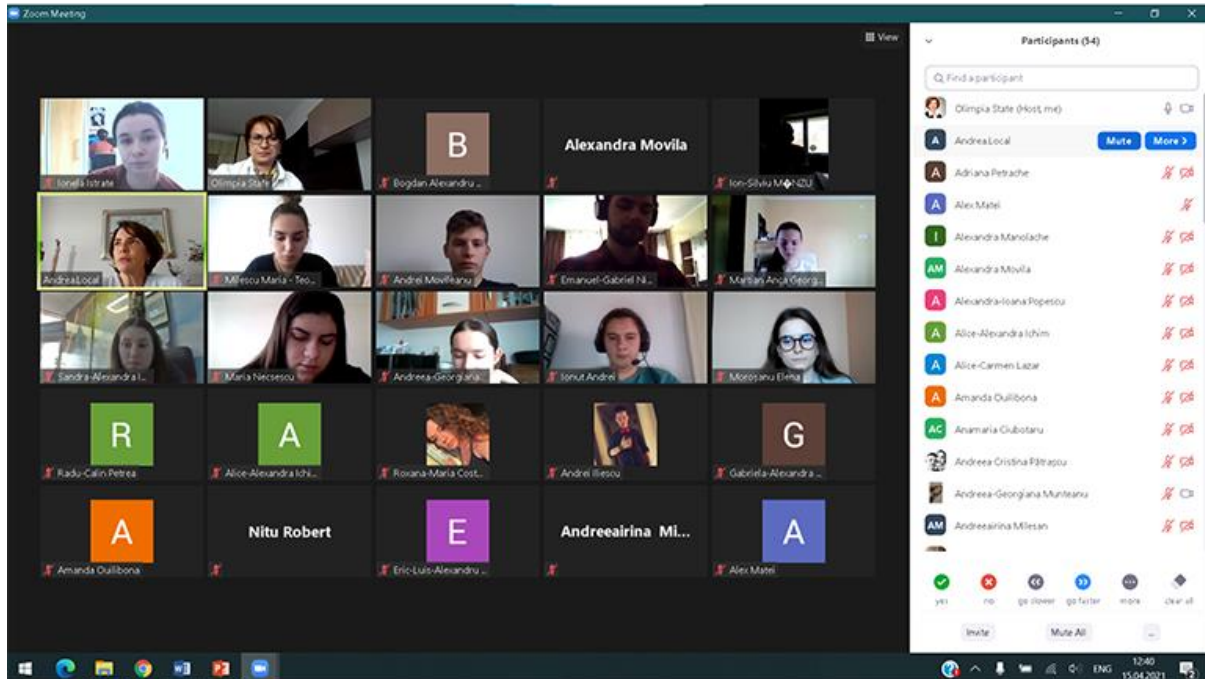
Zoom Meeting

View

Ionela Istrate
Olimpia State
B
Bogdan Alexandru ...
Alexandra Movila
Ion-Silviu M�NZU
AndreaLocal
Milescu Maria - Teo...
Andrei Movileanu
Emanuel-Gabriel Ni...
Martian Anca Georg...
Sandra-Alexandra I...
Maria Necsescu
Andreea-Georgiana...
Ionut Andrei
Morosanu Elena
R
Radu-Calin Petrea
A
Alice-Alexandra Ichi...
Roxana-Maria Cost...
Andrei Iliescu
G
Gabriela-Alexandra ...
A
Amanda Ouilibona
Nitu Robert
E
Eric-Luis-Alexandru ...
Andreeairina Mi...
A
Alex Matei

Participants (54)
Find a participant
Olimpia State (Host, me)
AndreaLocal Mute More >
Adriana Petrache
Alex Matei
Alexandra Manolache
Alexandra Movila
Alexandra-Ioana Popescu
Alice-Alexandra Ichim
Alice-Carmen Lazar
Amanda Ouilibona
Anamaria Ciubotaru
Andreea Cristina Pătrașcu
Andreea-Georgiana Munteanu
Andreeairina Milesan

yes no go slower go faster more clear all
Invite Mute All ...

ENG 12:40 15.04.2021